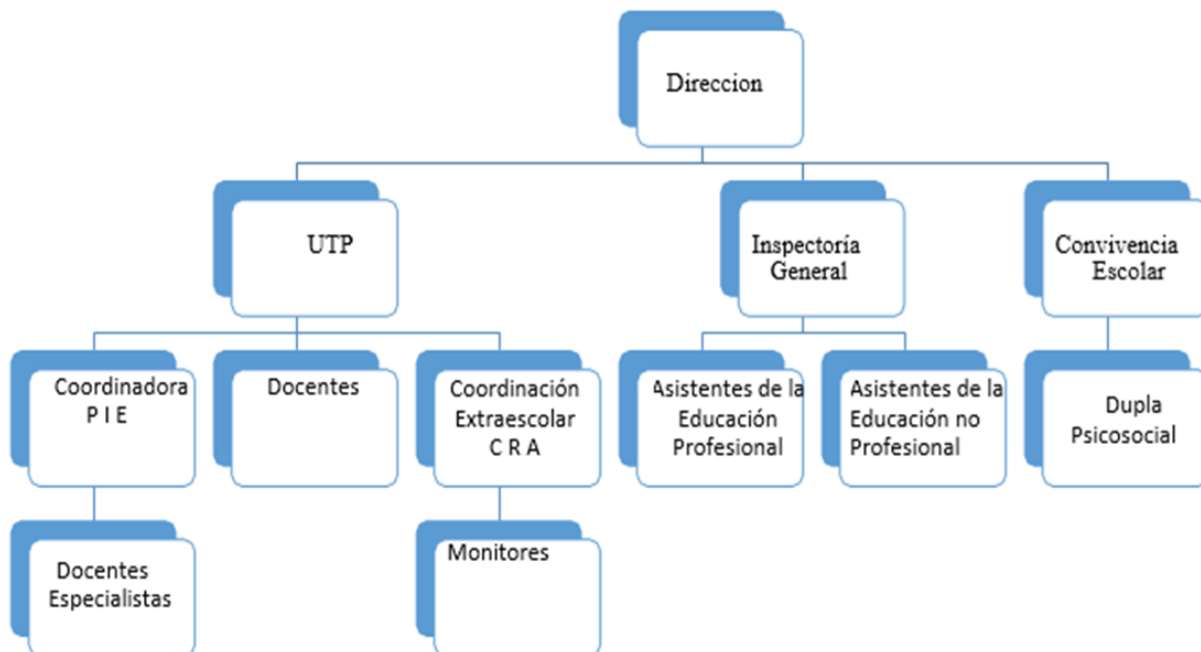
Direccion

UTP

Inspectoría General

Convivencia Escolar

Coordinadora P I E

Docentes

Coordinación Extraescolar C R A

Asistentes de la Educación Profesional

Asistentes de la Educación no Profesional

Dupla Psicosocial

Docentes Especialistas

Monitores